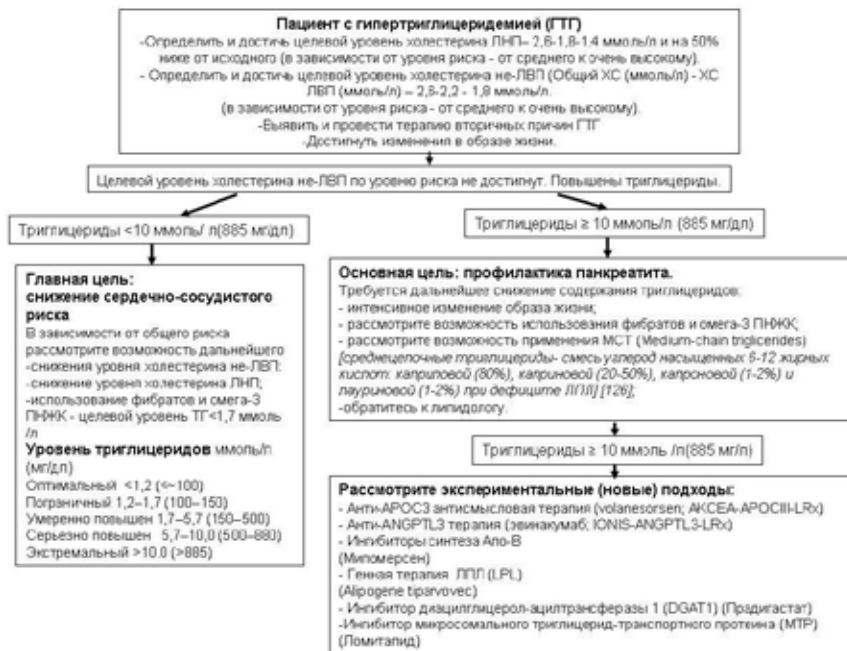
**Пациент с гипертриглицеридемией (ГТГ)**
-Определить и достичь целевой уровень холестерина ЛНП– 2,6-1,8-1,4 ммоль/л и на 50% ниже от исходного (в зависимости от уровня риска - от среднего к очень высокому).
- Определить и достичь целевой уровень холестерина не-ЛВП (Общий ХС (ммоль/л) - ХС ЛВП (ммоль/л) = 2,8-2,2 - 1,8 ммоль/л.
(в зависимости от уровня риска - от среднего к очень высокому).
-Выявить и провести терапию вторичных причин ГТГ
-Достигнуть изменений в образе жизни.

Целевой уровень холестерина не-ЛВП по уровню риска не достигнут. Повышены триглицериды.

Триглицериды <10 ммоль/ л(885 мг/дл)

**Главная цель: снижение сердечно-сосудистого риска**
В зависимости от общего риска рассмотрите возможность дальнейшего -снижения уровня холестерина не-ЛВП:
-снижение уровня холестерина ЛНП;
-использование фибратов и омега-3 ПНЖК - целевой уровень ТГ<1,7 ммоль /л
**Уровень триглицеридов** ммоль/л (мг/дл)
Оптимальный <1,2 (<-100)
Пограничный 1,2–1,7 (100–150)
Умеренно повышен 1,7–5,7 (150–500)
Серьезно повышен 5,7–10,0 (500–880)
Экстремальный >10.0 (>885)

Триглицериды ≥ 10 ммоль/л (885 мг/дл)

**Основная цель: профилактика панкреатита.**
Требуется дальнейшее снижение содержания триглицеридов:
- интенсивное изменение образа жизни;
- рассмотрите возможность использования фибратов и омега-3 ПНЖК;
- рассмотрите возможность применения МСТ (Medium-chain triglicerides) *[среднецепочные триглицериды- смесь углерод насыщенных 6-12 жирных кислот: каприловой (80%), каприновой (20-50%), капроновой (1-2%) и лауриновой (1-2%) при дефиците ЛПЛ] [126];*
-обратитесь к липидологу.

Триглицериды ≥ 10 ммоль /л(885 мг/л)

**Рассмотрите экспериментальные (новые) подходы:**
- Анти-APOC3 антисмысловая терапия (volanesorsen; AKCEA-APOCIII-LRx)
- Анти-ANGPTL3 терапия (эвинакумаб; IONIS-ANGPTL3-LRx)
- Ингибиторы синтеза Апо-В (Мипомерсен)
- Генная терапия ЛПЛ (LPL) (Alipogene tiparvovec)
- Ингибитор диацилглицерол-ацилтрансферазы 1 (DGAT1) (Прадигастат)
-Ингибитор микросомального триглицерид-транспортного протеина (МТР) (Ломитапид)